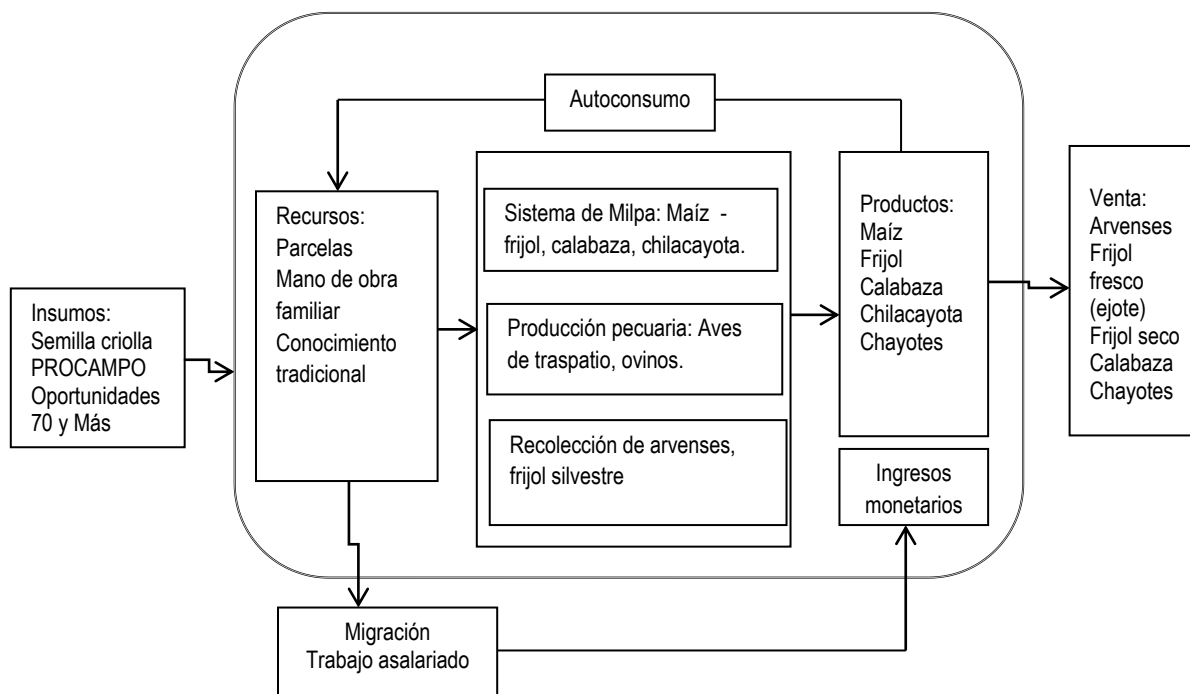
Autoconsumo

Insumos:
Semilla criolla
PROCAMPO
Oportunidades
70 y Más

Recursos:
Parcelas
Mano de obra familiar
Conocimiento tradicional

Sistema de Milpa: Maíz - frijol, calabaza, chilacayota.

Producción pecuaria: Aves de traspatio, ovinos.

Recolección de arvenses, frijol silvestre

Productos:
Maíz
Frijol
Calabaza
Chilacayota
Chayotes

Venta:
Arvenses
Frijol fresco (ejote)
Frijol seco
Calabaza
Chayotes

Ingresos monetarios

Migración
Trabajo asalariado